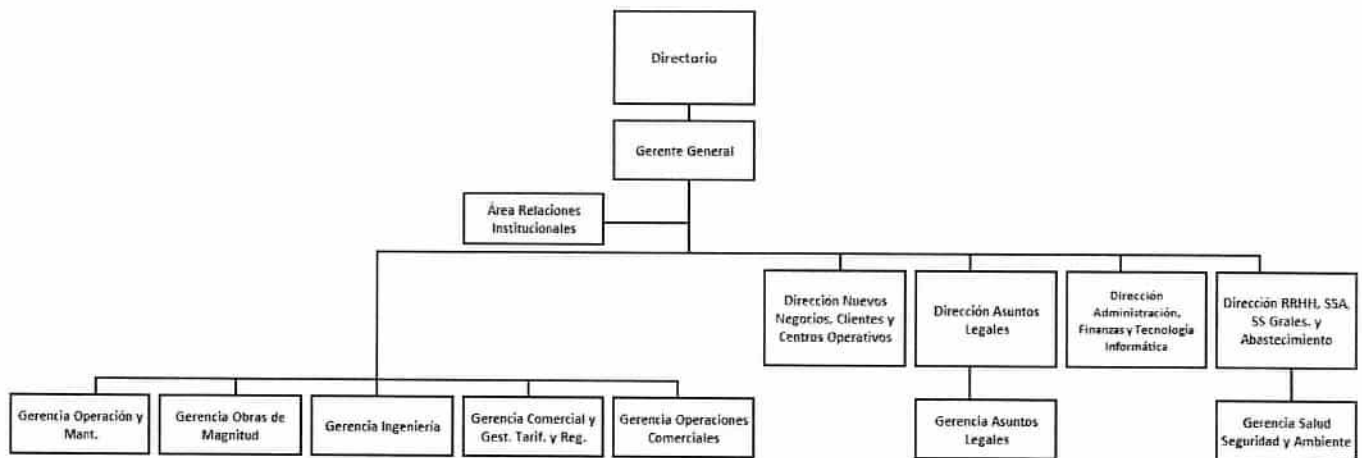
Directorio

Gerente General

Área Relaciones Institucionales

Dirección Nuevos Negocios, Clientes y Centros Operativos

Dirección Asuntos Legales

Dirección Administración, Finanzas y Tecnología Informática

Dirección RRHH, SSA, SS Grales. y Abastecimiento

Gerencia Operación y Mant.

Gerencia Obras de Magnitud

Gerencia Ingeniería

Gerencia Comercial y Gest. Tarif. y Reg.

Gerencia Operaciones Comerciales

Gerencia Asuntos Legales

Gerencia Salud Seguridad y Ambiente